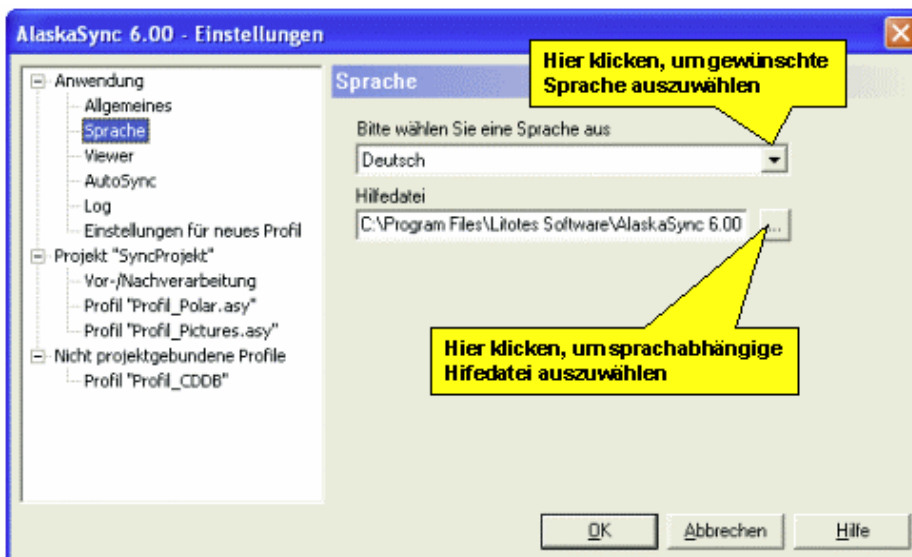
AlaskaSync 6.00 - Einstellungen

Anwendung
Allgemeines
Sprache
Viewer
AutoSync
Log
Einstellungen für neues Profil
Projekt "SyncProjekt"
Vor-/Nachverarbeitung
Profil "Profil_Polar.asy"
Profil "Profil_Pictures.asy"
Nicht projektgebundene Profile
Profil "Profil_CDDB"

Sprache

Hier klicken, um gewünschte Sprache auszuwählen

Bitte wählen Sie eine Sprache aus
Deutsch

Hilfedatei
C:\Program Files\Litotes Software\AlaskaSync 6.00
...

Hier klicken, um sprachabhängige Hifedatei auszuwählen

OK
Abbrechen
Hilfe